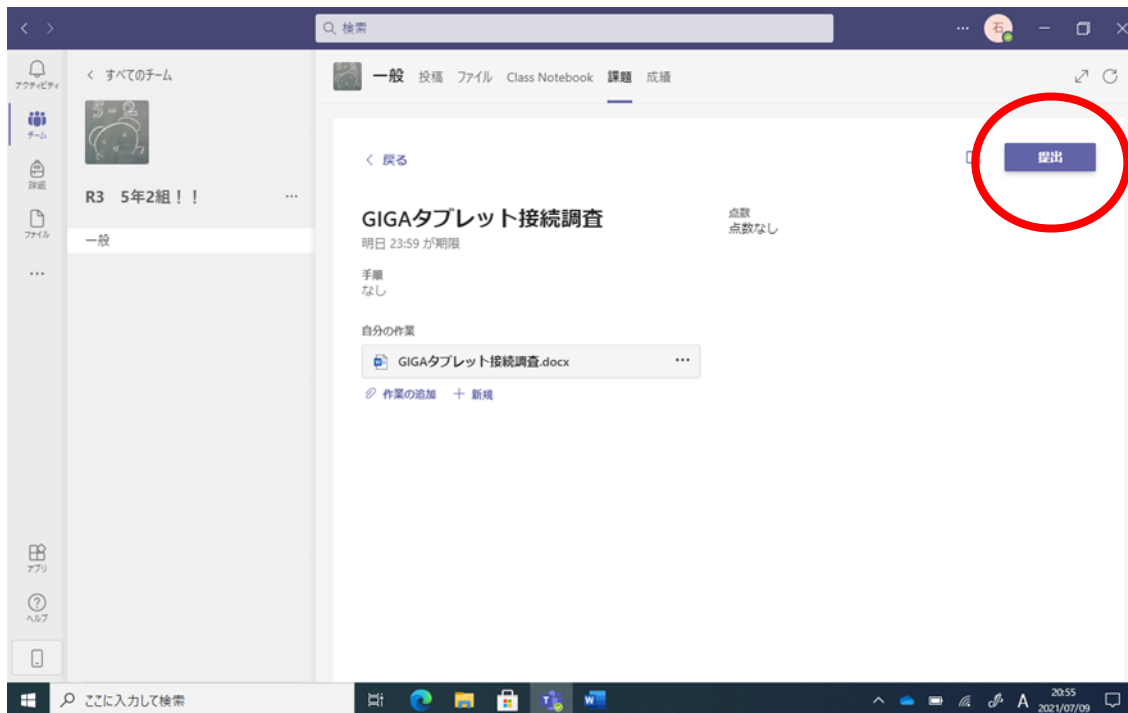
検索

石

アクティビティ

チーム

課題

ファイル

...

アプリ

ヘルプ

< すべてのチーム

R3 5年2組！！ ...

一般

一般 投稿 ファイル Class Notebook 課題 成績

< 戻る

提出

GIGAタブレット接続調査

明日 23:59 が期限

点数

点数なし

手順

なし

自分の作業

GIGAタブレット接続調査.docx ...

作業の追加 + 新規

ここに入力して検索

A 20:55 2021/07/09